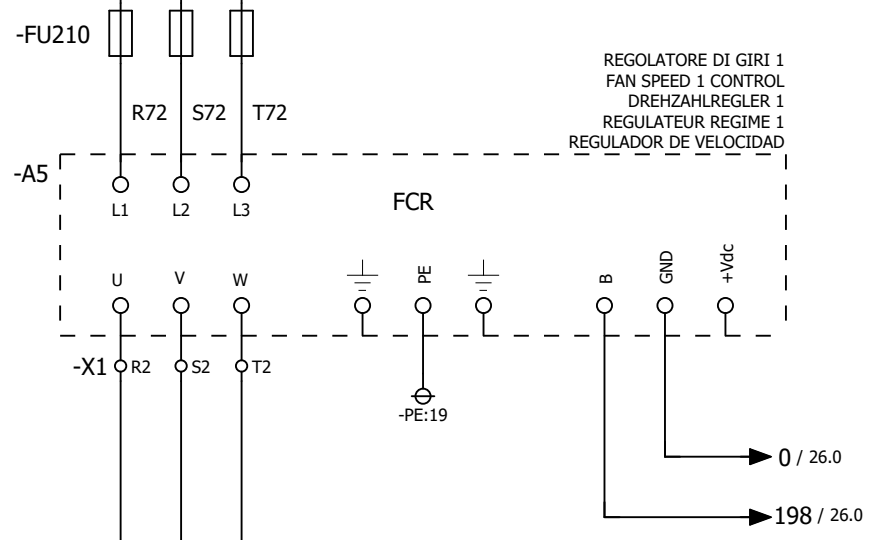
-FU210

REGOLATORE DI GIRI 1
FAN SPEED 1 CONTROL
DREHZAHLREGLER 1
REGULATEUR REGIME 1
REGULADOR DE VELOCIDAD

R72 S72 T72

-A5

L1 L2 L3

FCR

U V W PE B GND +Vdc

-X1 R2 S2 T2

-PE:19

0 / 26.0

198 / 26.0